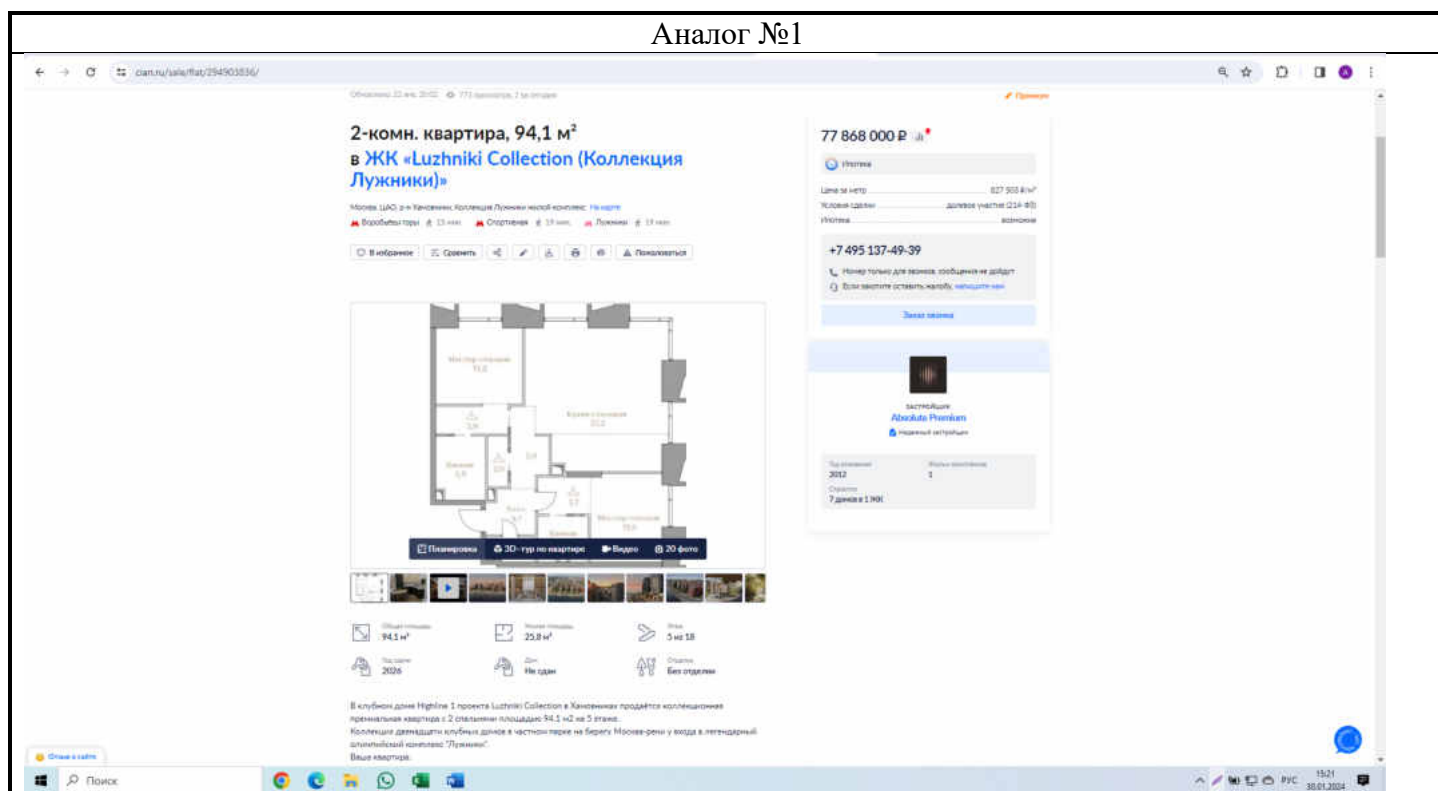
Аналог №1

cian.ru/sale/flat/294903836/

2-комн. квартира, 94,1 м²
в ЖК «Luzhniki Collection (Коллекция Лужники)»

Москва, ЦАО, р-н Хамовники, Коллекция Лужники жилой комплекс На карте
Воробьевы горы 15 мин. Спортивная 19 мин. Лужники 19 мин.

В избранное Сравнить Пожаловаться

Планировка 3D-тур по квартире Видео 20 фото

Общая площадь 94,1 м²
Жилая площадь 25,8 м²
Этаж 5 из 18
Год сдачи 2026
Дом Не сдан
Отделка Без отделки

В клубном доме Highline 1 проекта Luzhniki Collection в Хамовниках продаётся коллекционная премиальная квартира с 2 спальнями площадью 94.1 м2 на 5 этаже.
Коллекция двенадцати клубных домов в частном парке на берегу Москвы-реки у входа в легендарный олимпийский комплекс "Лужники".
Ваша квартира:

77 868 000 ₽
Ипотека
Цена за метр 827 503 ₽/м²
Условия сделки долевое участие (214-ФЗ)
Ипотека возможна
+7 495 137-49-39
Номер только для звонков, сообщения не дойдут
Если хотите оставить жалобу, напишите нам
Заказ звонка
ЗАСТРОЙЩИК
Absolute Premium
Надежный застройщик
Год основания 2012
Строится 7 домов в 1 ЖК

Поиск
РУС 15:21 30.01.2024